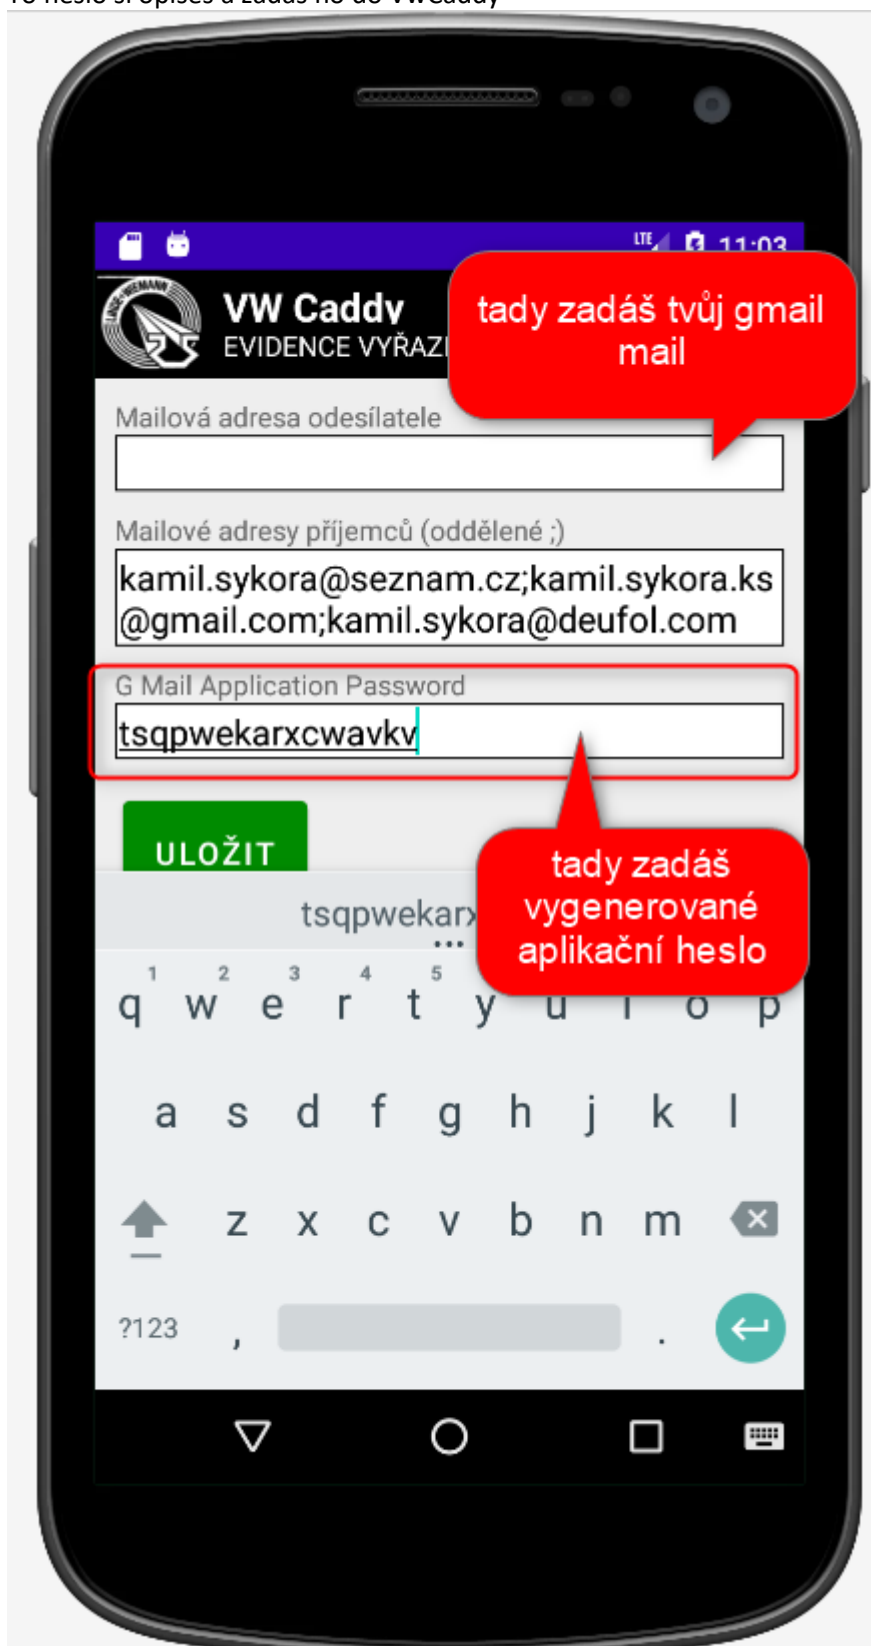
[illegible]

LTE 11:03

VW Caddy
EVIDENCE VYŘAZ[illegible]

tady zadáš tvůj gmail mail

Mailová adresa odesílatele

Mailové adresy příjemců (oddělené ;)

kamil.sykora@seznam.cz;kamil.sykora.ks@gmail.com;kamil.sykora@deufol.com

G Mail Application Password

tsqpwekarxcwavkv

ULOŽIT

tady zadáš vygenerované aplikační heslo

tsqpwekar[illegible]

1 2 3 4 5
q w e r t y u i o p
a s d f g h j k l
z x c v b n m
?123 , .